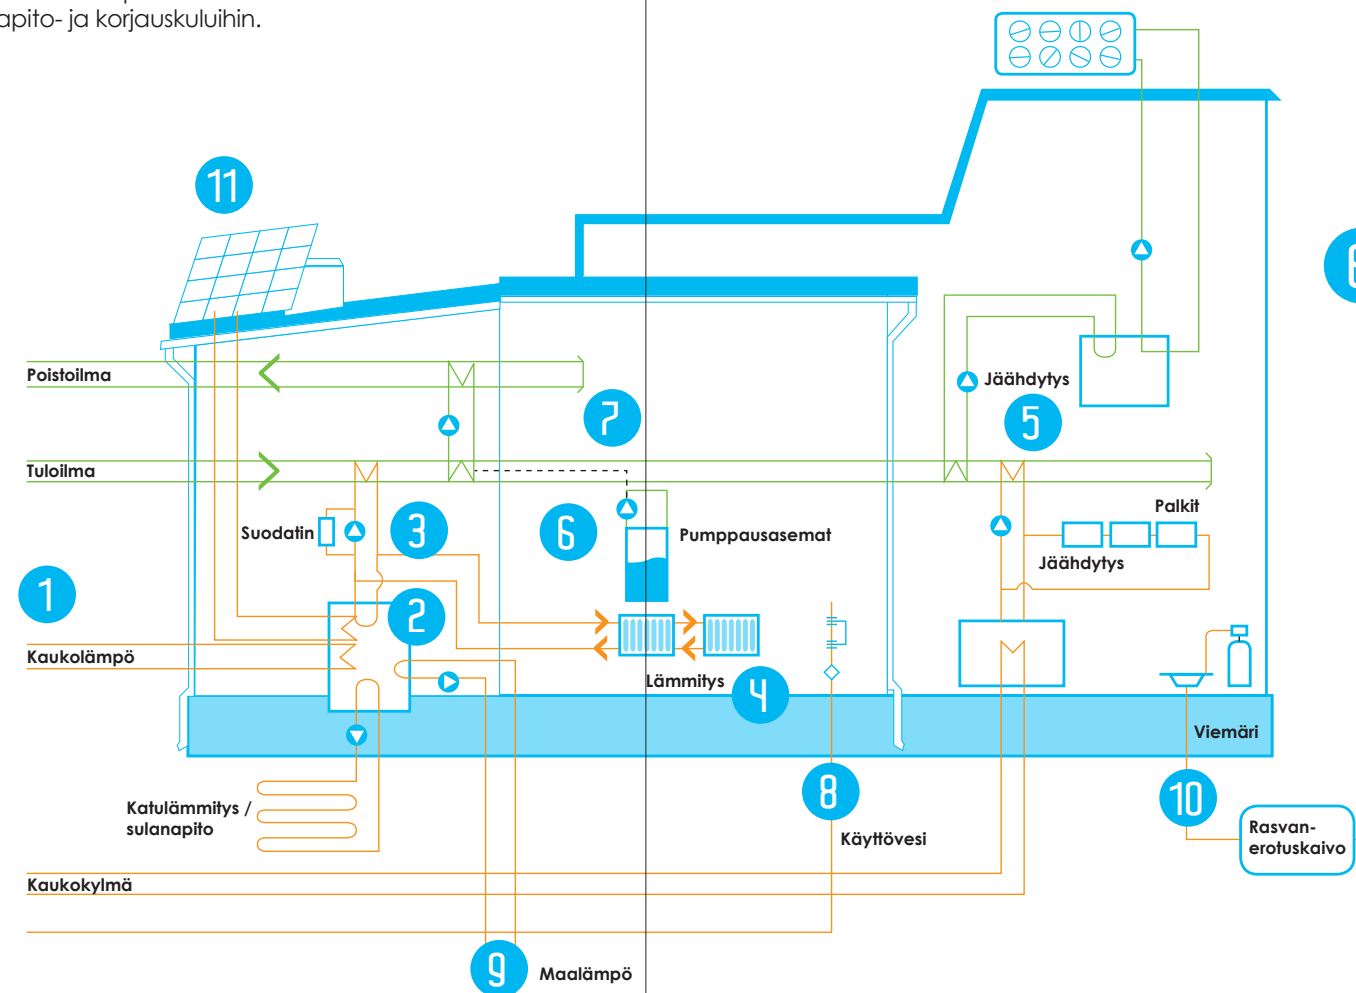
apito- ja korjauskuluihin.

11

Poistoilma

7

Jäähdytys

5

Tuloilma

Suodatin

3

6

Pumppausasemat

Palkit

Jäähdytys

1

2

Kaukolämpö

Lämmitys

4

Viemäri

Katulämmitys / sulanapito

8

Käyttövesi

10

Rasvan-erotuskaivo

Kaukokylmä

9

Maalämpö